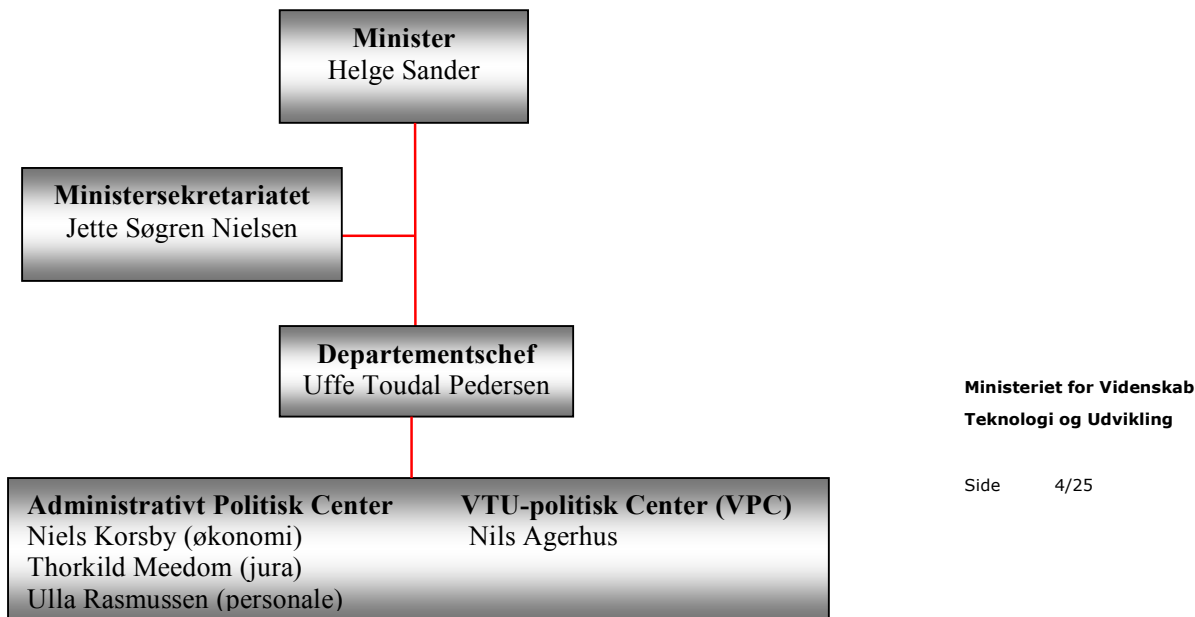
**Minister**
Helge Sander

**Ministersekretariatet**
Jette Søgren Nielsen

**Departementschef**
Uffe Toudal Pedersen

**Administrativt Politisk Center**
Niels Korsby (økonomi)
Thorkild Meedom (jura)
Ulla Rasmussen (personale)

**VTU-politisk Center (VPC)**
Nils Agerhus

**Ministeriet for Videnskab**
**Teknologi og Udvikling**

Side 4/25